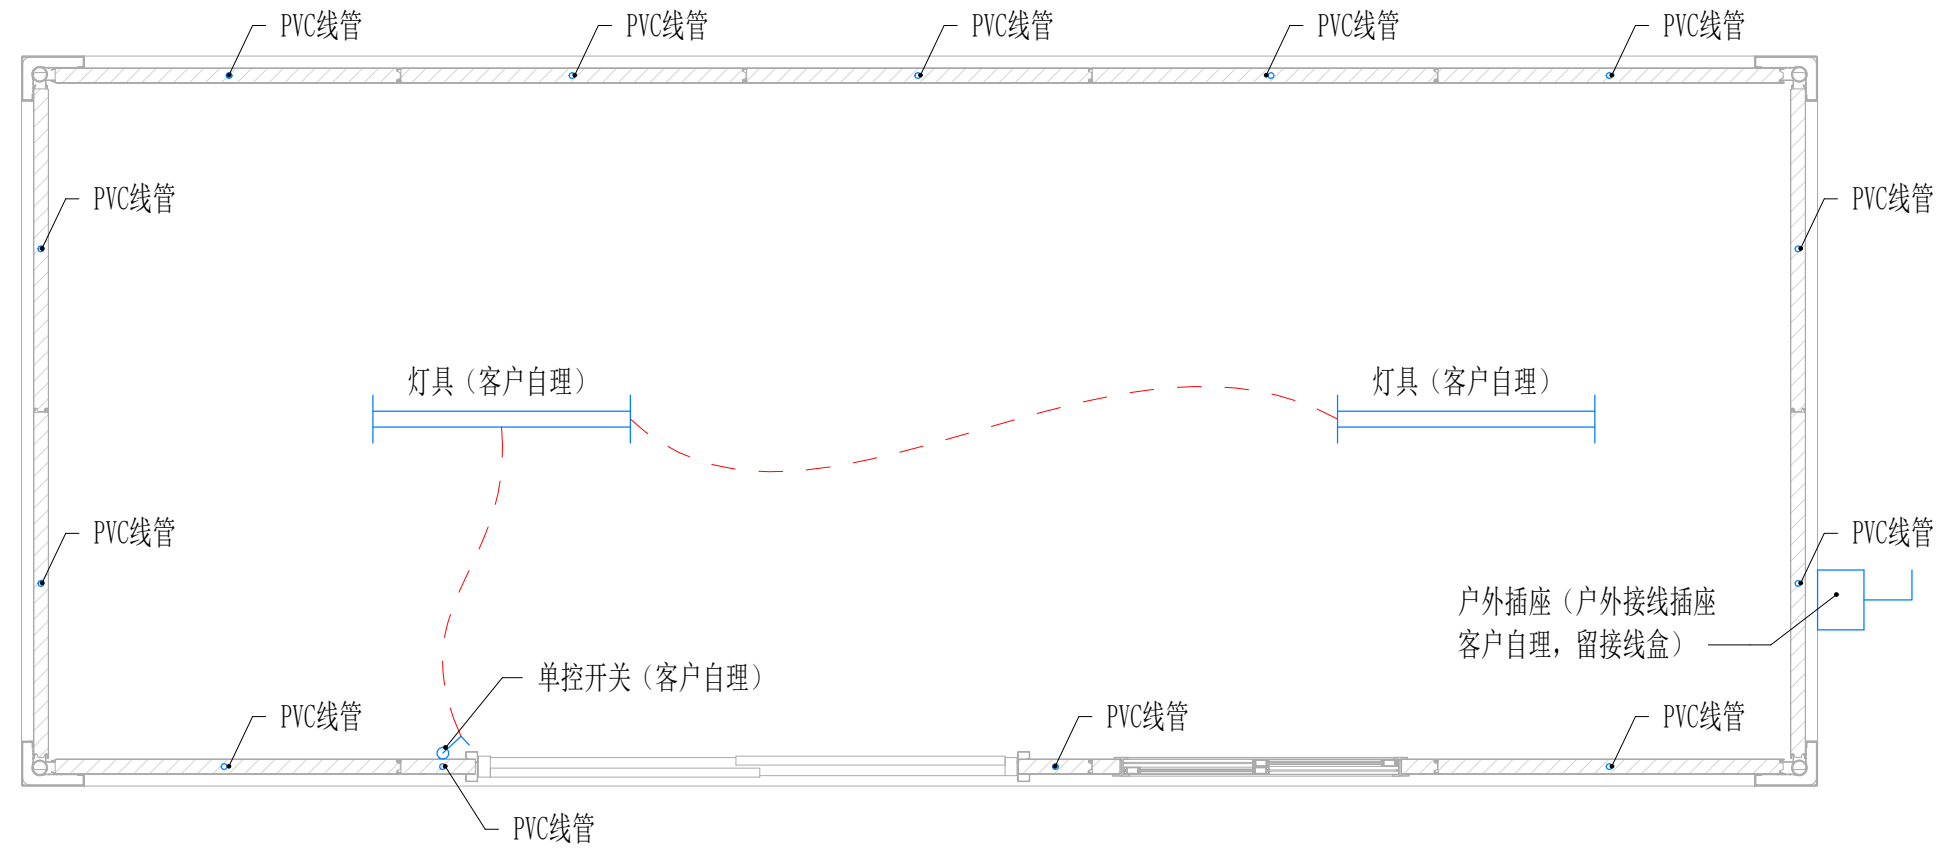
PVC线管 PVC线管 PVC线管 PVC线管 PVC线管

PVC线管

PVC线管

灯具（客户自理）

灯具（客户自理）

PVC线管

PVC线管

户外插座（户外接线插座
客户自理，留接线盒）

单控开关（客户自理）

PVC线管

PVC线管

PVC线管

PVC线管